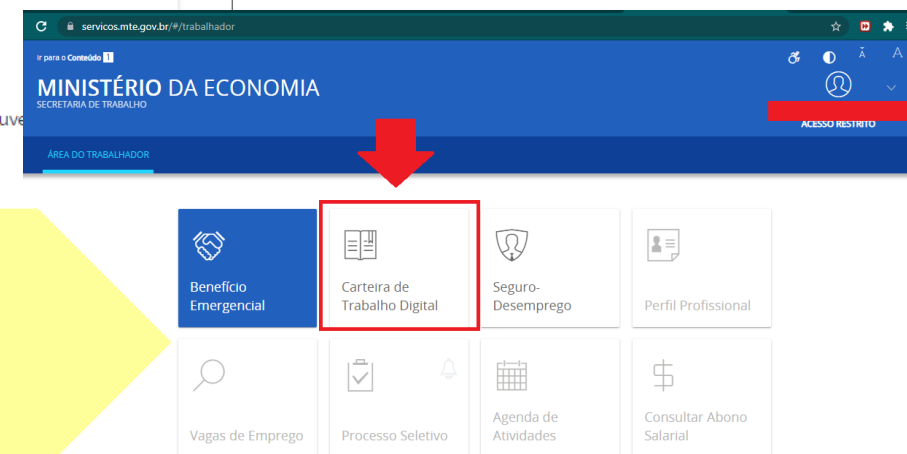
servicos.mte.gov.br/#/trabalhador

Ir para o Conteúdo 1

MINISTÉRIO DA ECONOMIA
SECRETARIA DE TRABALHO

uve

ACESSO RESTRITO

ÁREA DO TRABALHADOR

Benefício Emergencial

Carteira de Trabalho Digital

Seguro-Desemprego

Perfil Profissional

Vagas de Emprego

Processo Seletivo

Agenda de Atividades

Consultar Abono Salarial